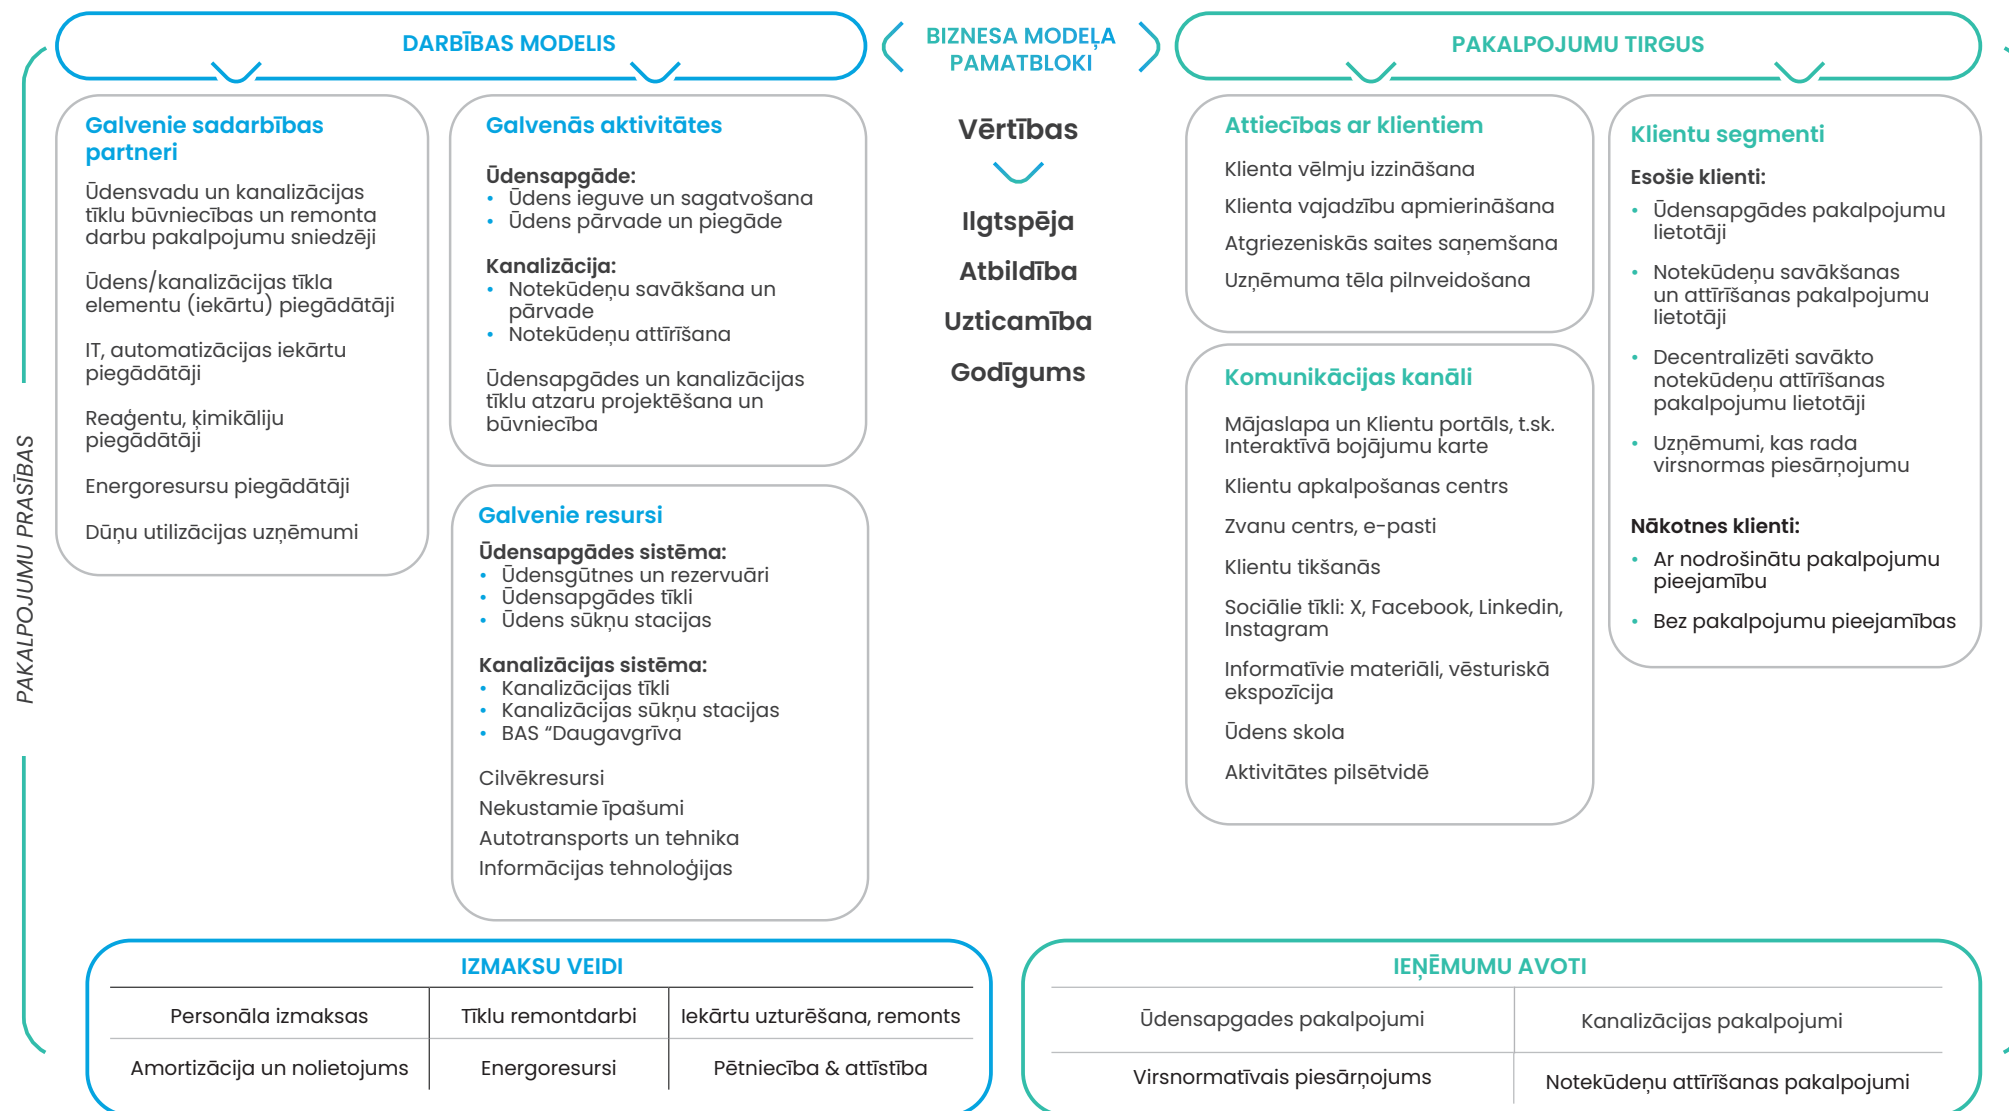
DARBĪBAS MODELIS

BIZNESA MODEĻA PAMATBLOKI

PAKALPOJUMU TIRGUS

Galvenie sadarbības partneri

Ūdensvadu un kanalizācijas tīklu būvniecības un remonta darbu pakalpojumu sniedzēji

Ūdens/kanalizācijas tīkla elementu (iekārtu) piegādātāji

IT, automatizācijas iekārtu piegādātāji

Reaģentu, ķimikāliju piegādātāji

Energoresursu piegādātāji

Dūņu utilizācijas uzņēmumi

Galvenās aktivitātes

Ūdensapgāde:
• Ūdens ieguve un sagatvošana
• Ūdens pārvade un piegāde

Kanalizācija:
• Notekūdeņu savākšana un pārvade
• Notekūdeņu attīrīšana

Ūdensapgādes un kanalizācijas tīklu atzaru projektēšana un būvniecība

Galvenie resursi

Ūdensapgādes sistēma:
• Ūdensgūtnes un rezervuāri
• Ūdensapgādes tīkli
• Ūdens sūkņu stacijas

Kanalizācijas sistēma:
• Kanalizācijas tīkli
• Kanalizācijas sūkņu stacijas
• BAS "Daugavgrīva

Cilvēkresursi
Nekustamie īpašumi
Autotransports un tehnika
Informācijas tehnoloģijas

Vērtības

Ilgtspēja
Atbildība
Uzticamība
Godīgums

Attiecības ar klientiem

Klienta vēlmju izzināšana
Klienta vajadzību apmierināšana
Atgriezeniskās saites saņemšana
Uzņēmuma tēla pilnveidošana

Komunikācijas kanāli

Mājaslapa un Klientu portāls, t.sk. Interaktīvā bojājumu karte
Klientu apkalpošanas centrs
Zvanu centrs, e-pasti
Klientu tikšanās
Sociālie tīkli: X, Facebook, Linkedin, Instagram
Informatīvie materiāli, vēsturiskā ekspozīcija
Ūdens skola
Aktivitātes pilsētvidē

Klientu segmenti

Esošie klienti:
• Ūdensapgādes pakalpojumu lietotāji
• Notekūdeņu savākšanas un attīrīšanas pakalpojumu lietotāji
• Decentralizēti savākto notekūdeņu attīrīšanas pakalpojumu lietotāji
• Uzņēmumi, kas rada virsnormas piesārņojumu

Nākotnes klienti:
• Ar nodrošinātu pakalpojumu pieejamību
• Bez pakalpojumu pieejamības

PAKALPOJUMU PRASĪBAS

IZMAKSU VEIDI

| Personāla izmaksas | Tīklu remontdarbi | Iekārtu uzturēšana, remonts |
|---|---|---|
| Amortizācija un nolietojums | Energoresursi | Pētniecība & attīstība |

IEŅĒMUMU AVOTI

| Ūdensapgades pakalpojumi | Kanalizācijas pakalpojumi |
|---|---|
| Virsnormatīvais piesārņojums | Notekūdeņu attīrīšanas pakalpojumi |